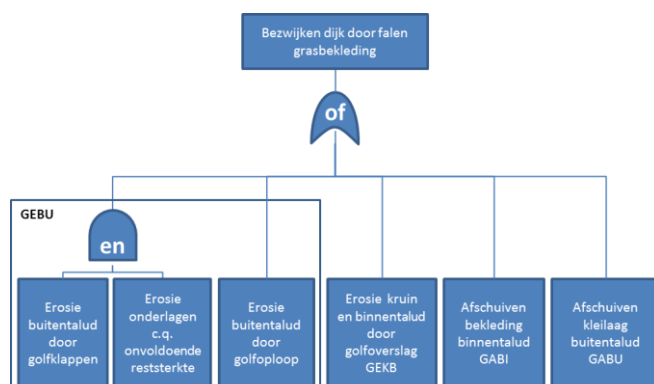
Bezwijken dijk door falen grasbekleding

of

GEBU

en

Erosie buitentalud door golfklappen

Erosie onderlagen c.q. onvoldoende reststerkte

Erosie buitentalud door golfoploop

Erosie kruin en binnentalud door golfoverslag GEKB

Afschuiven bekleding binnentalud GABI

Afschuiven kleilaag buitentalud GABU